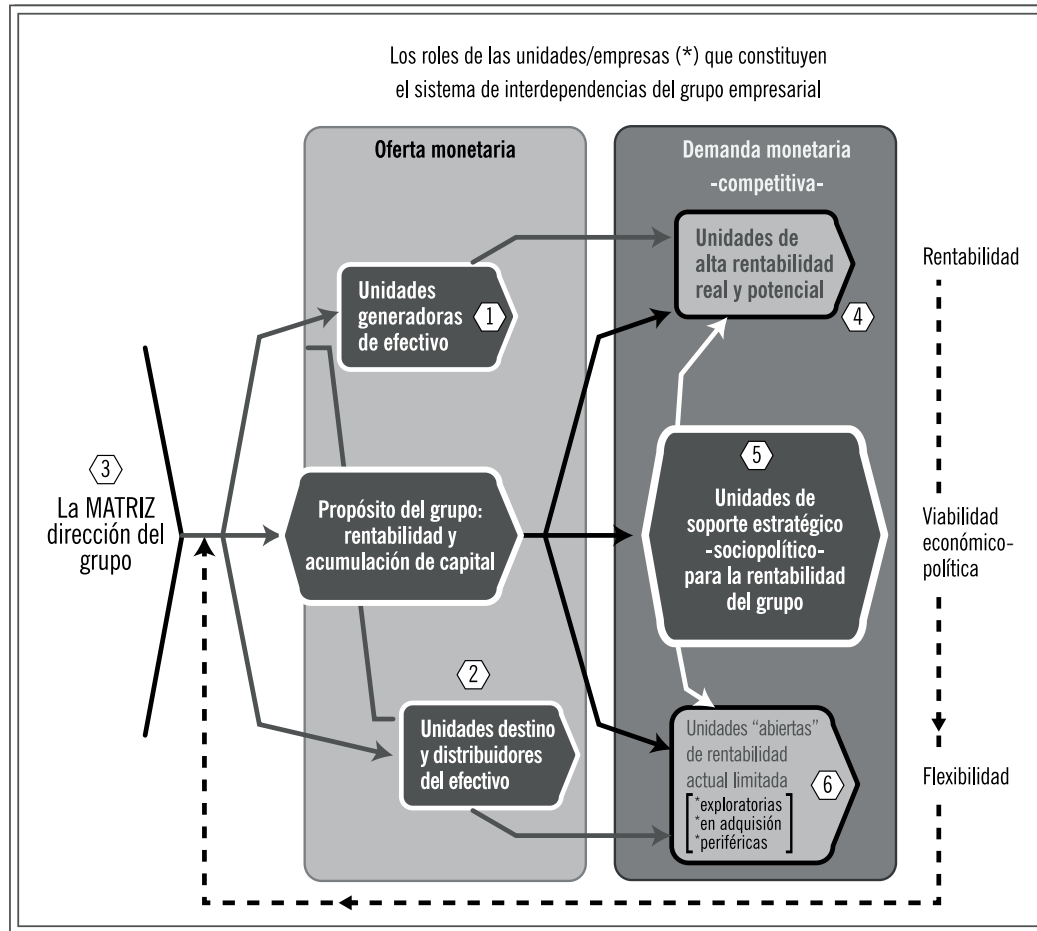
Los roles de las unidades/empresas (*) que constituyen el sistema de interdependencias del grupo empresarial

Oferta monetaria

Demanda monetaria -competitiva-

Unidades de alta rentabilidad real y potencial

4

Rentabilidad

Unidades generadoras de efectivo

1

3

La MATRIZ dirección del grupo

Propósito del grupo: rentabilidad y acumulación de capital

5

Unidades de soporte estratégico -sociopolítico- para la rentabilidad del grupo

Viabilidad económico-política

2

Unidades destino y distribuidores del efectivo

Unidades "abiertas" de rentabilidad actual limitada

6

*exploratorias
*en adquisión
*periféricas

Flexibilidad